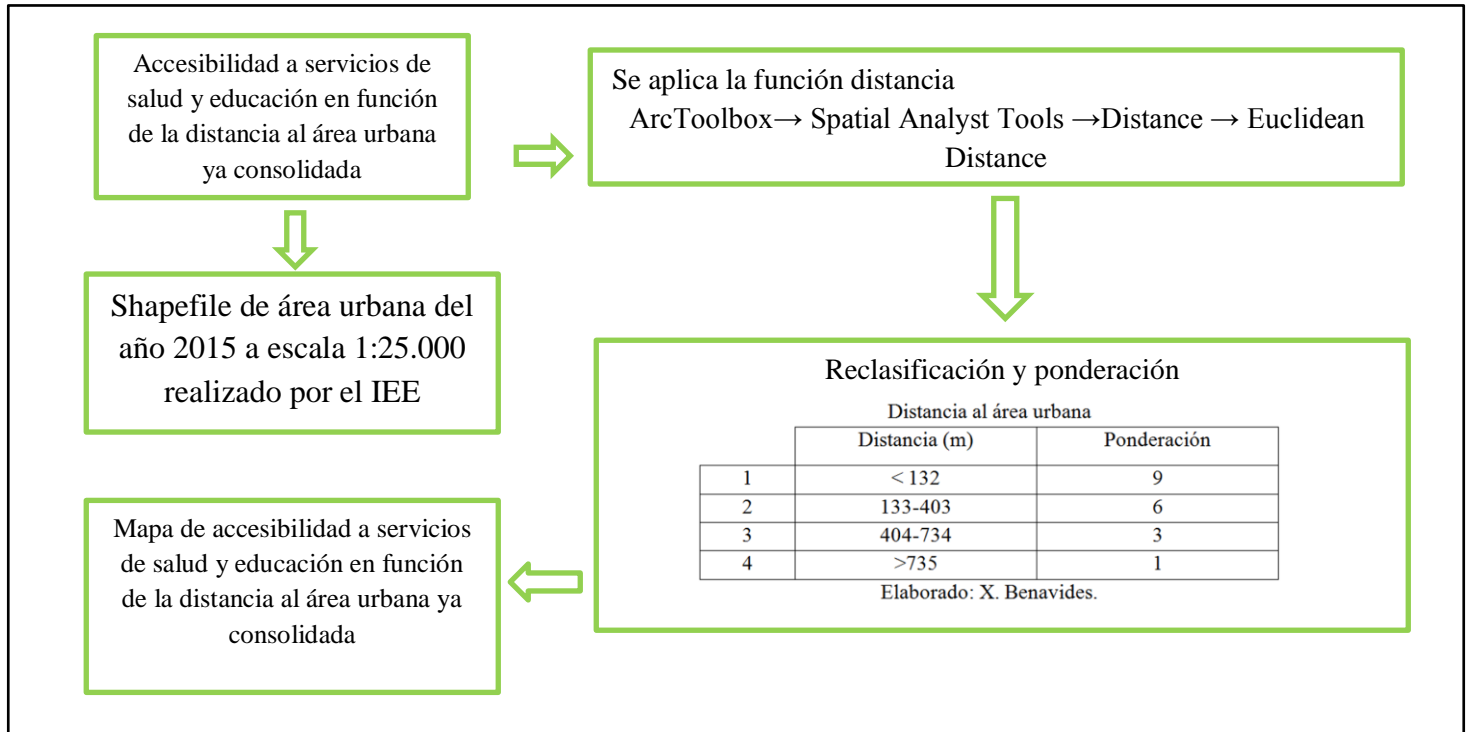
Accesibilidad a servicios de salud y educación en función de la distancia al área urbana ya consolidada

Se aplica la función distancia
ArcToolbox→ Spatial Analyst Tools →Distance → Euclidean Distance

Shapefile de área urbana del año 2015 a escala 1:25.000 realizado por el IEE

Reclasificación y ponderación

Distancia al área urbana

| | Distancia (m) | Ponderación |
|---|---|---|
| 1 | < 132 | 9 |
| 2 | 133-403 | 6 |
| 3 | 404-734 | 3 |
| 4 | >735 | 1 |

Elaborado: X. Benavides.

Mapa de accesibilidad a servicios de salud y educación en función de la distancia al área urbana ya consolidada